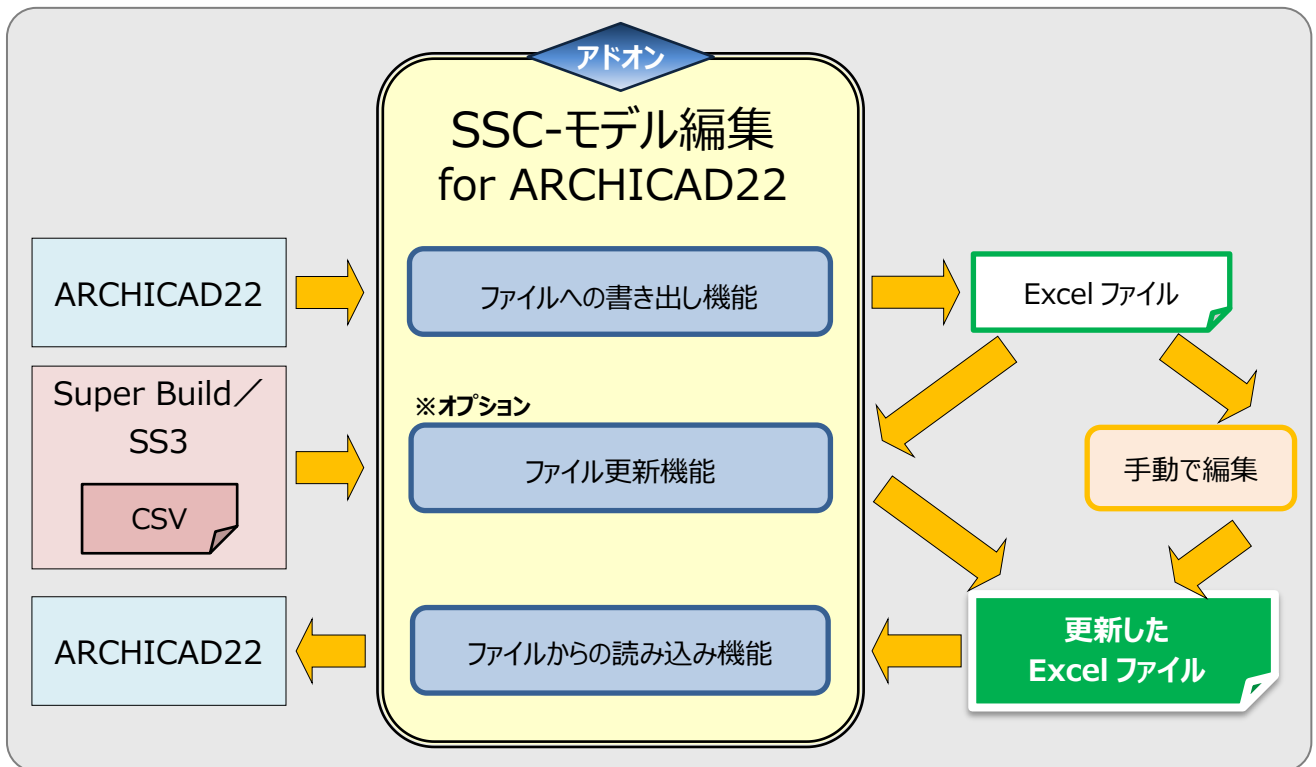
アドオン

SSC-モデル編集
for ARCHICAD22

ARCHICAD22

ファイルへの書き出し機能

Excel ファイル

Super Build／SS3

CSV

※オプション

ファイル更新機能

手動で編集

ARCHICAD22

ファイルからの読み込み機能

更新した
Excel ファイル